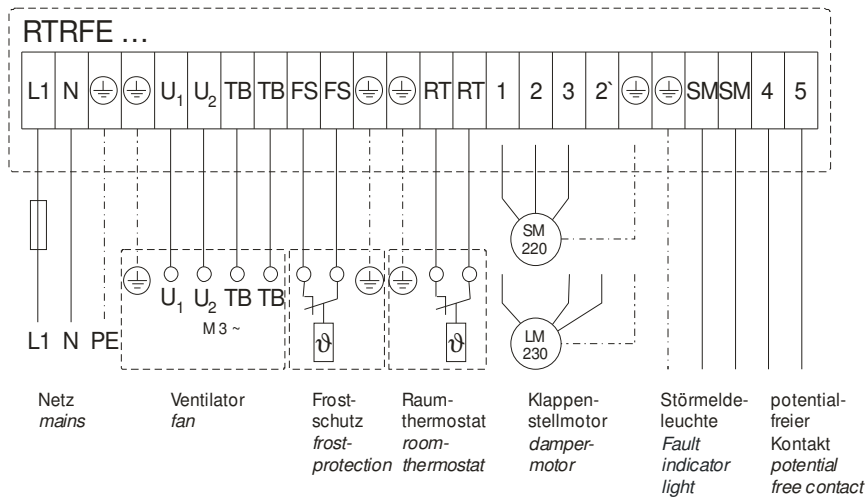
RTRFE ...

L1 N ⏚ ⏚ $U_1$ $U_2$ TB TB FS FS ⏚ ⏚ RT RT 1 2 3 2` ⏚ ⏚ SM SM 4 5

SM 220

⏚ $U_1$ $U_2$ TB TB
M 3 ~

$\vartheta$

$\vartheta$

LM 230

L1 N PE

Netz
*mains*

Ventilator
*fan*

Frostschutz
*frostprotection*

Raumthermostat
*roomthermostat*

Klappenstellmotor
*dampermotor*

Störmeldeleuchte
*Fault indicator light*

potentialfreier Kontakt
*potential free contact*